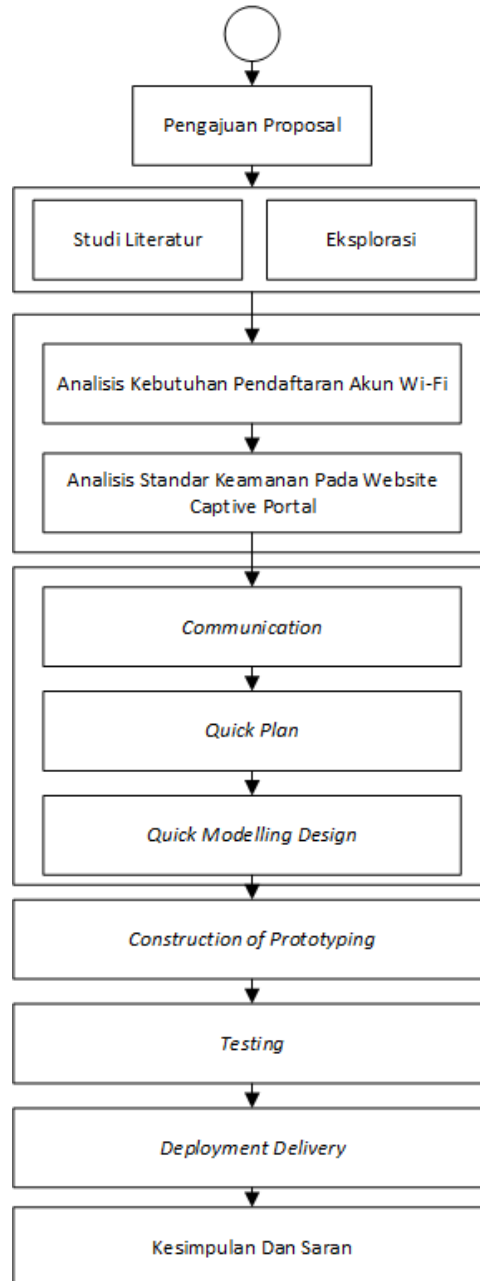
Pengajuan Proposal

Studi Literatur

Eksplorasi

Analisis Kebutuhan Pendaftaran Akun Wi-Fi

Analisis Standar Keamanan Pada Website Captive Portal

*Communication*

*Quick Plan*

*Quick Modelling Design*

*Construction of Prototyping*

*Testing*

*Deployment Delivery*

Kesimpulan Dan Saran